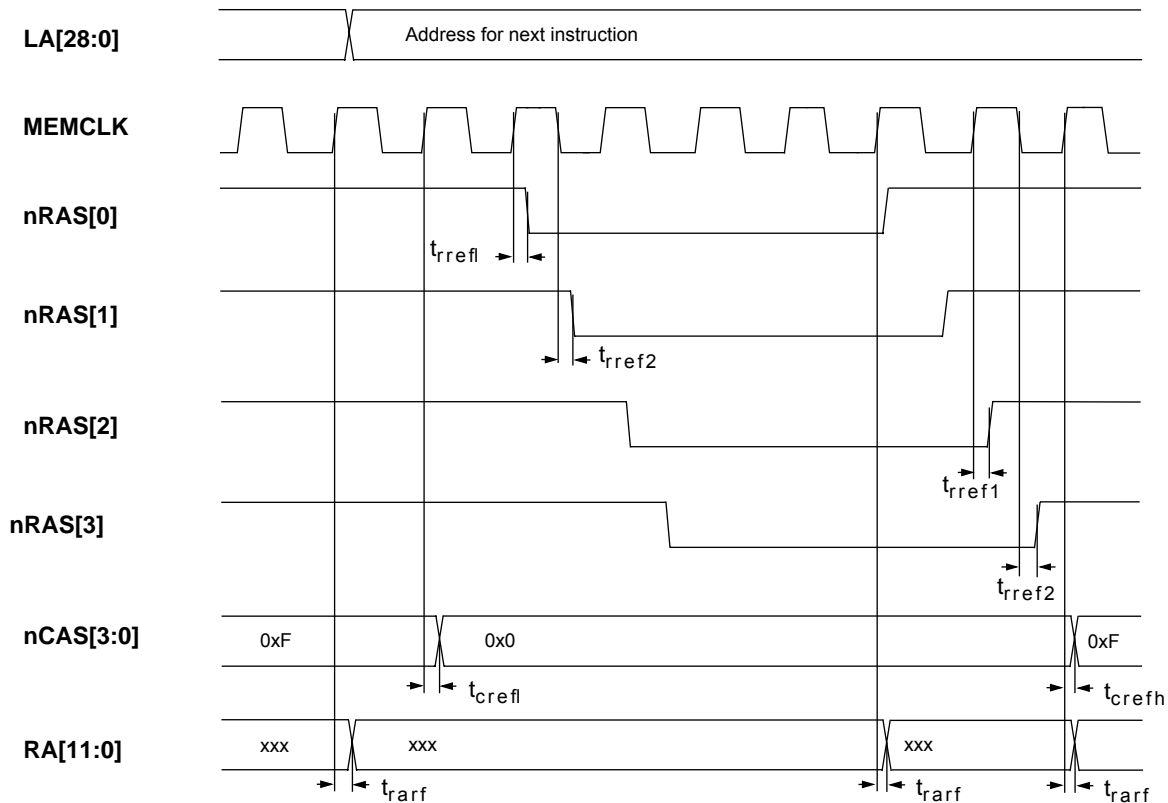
LA[28:0]

Address for next instruction

MEMCLK

nRAS[0]

$t_{rrefl}$

nRAS[1]

$t_{rref2}$

nRAS[2]

$t_{rref1}$

nRAS[3]

$t_{rref2}$

nCAS[3:0]

0xF

0x0

0xF

$t_{crefl}$

$t_{crefh}$

RA[11:0]

xxx

xxx

xxx

$t_{rarf}$

$t_{rarf}$

$t_{rarf}$